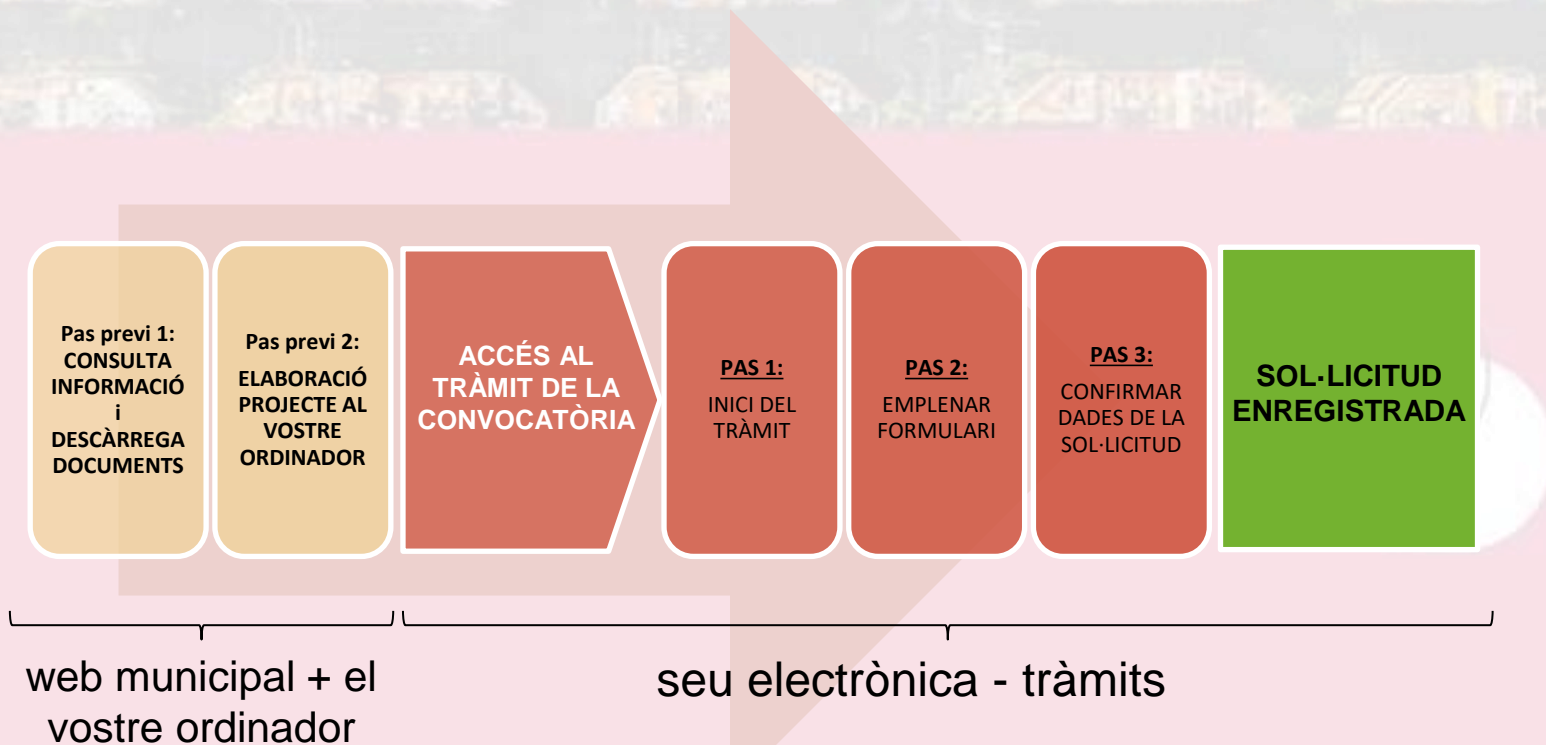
Pas previ 1: CONSULTA INFORMACIÓ i DESCÀRREGA DOCUMENTS

Pas previ 2: ELABORACIÓ PROJECTE AL VOSTRE ORDINADOR

ACCÉS AL TRÀMIT DE LA CONVOCATÒRIA

PAS 1: INICI DEL TRÀMIT

PAS 2: EMPLENAR FORMULARI

PAS 3: CONFIRMAR DADES DE LA SOL·LICITUD

SOL·LICITUD ENREGISTRADA

web municipal + el vostre ordinador

seu electrònica - tràmits